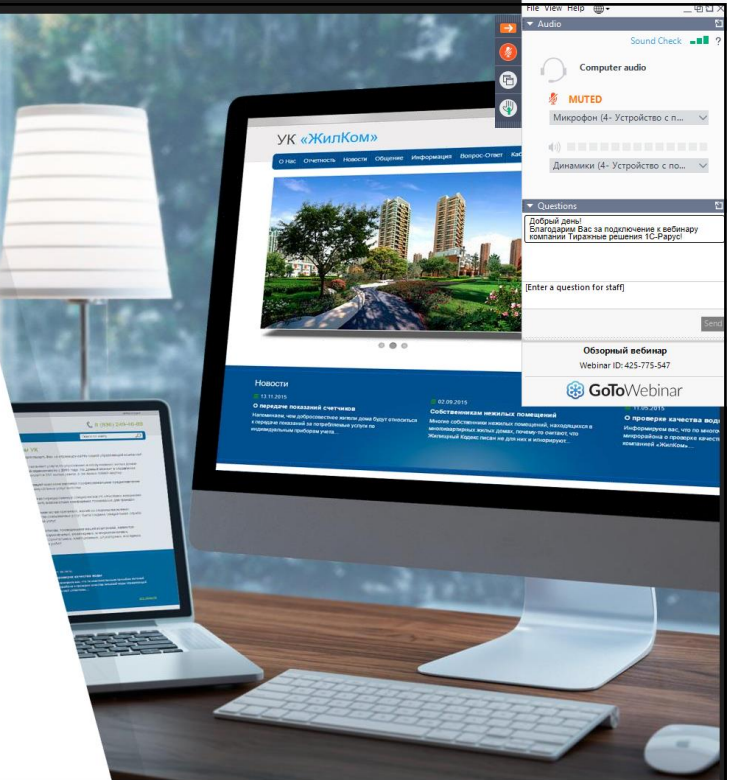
File View Help

Audio

Sound Check

Computer audio

MUTED

Микрофон (4- Устройство с п...

Динамики (4- Устройство с по...

Questions

Добрый день!
Благодарим Вас за подключение к вебинару компании Тиражные решения 1С-Рарус!

[Enter a question for staff]

Send

Обзорный вебинар

Webinar ID: 425-775-547

GoToWebinar

УК «ЖилКом»

О Нас Отчетность Новости Общение Информация Вопрос-Ответ Ка

Новости

13.11.2015

О передаче показаний счетчиков

Напоминаем, что добросовестные жители дома будут относиться к передаче показаний за потребленные услуги по индивидуальным приборам учета...

02.09.2015

Собственникам нежилых помещений

Многие собственники нежилых помещений, находящихся в многоквартирных жилых домах, почему-то считают, что Жилищный Кодекс писан не для них и игнорируют...

11.05.2015

О проверке качества вод

Информируем вас, что по многочи микрорайона о проверке качест компанией «ЖилКом»...

8 (999) 249-10-88

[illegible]